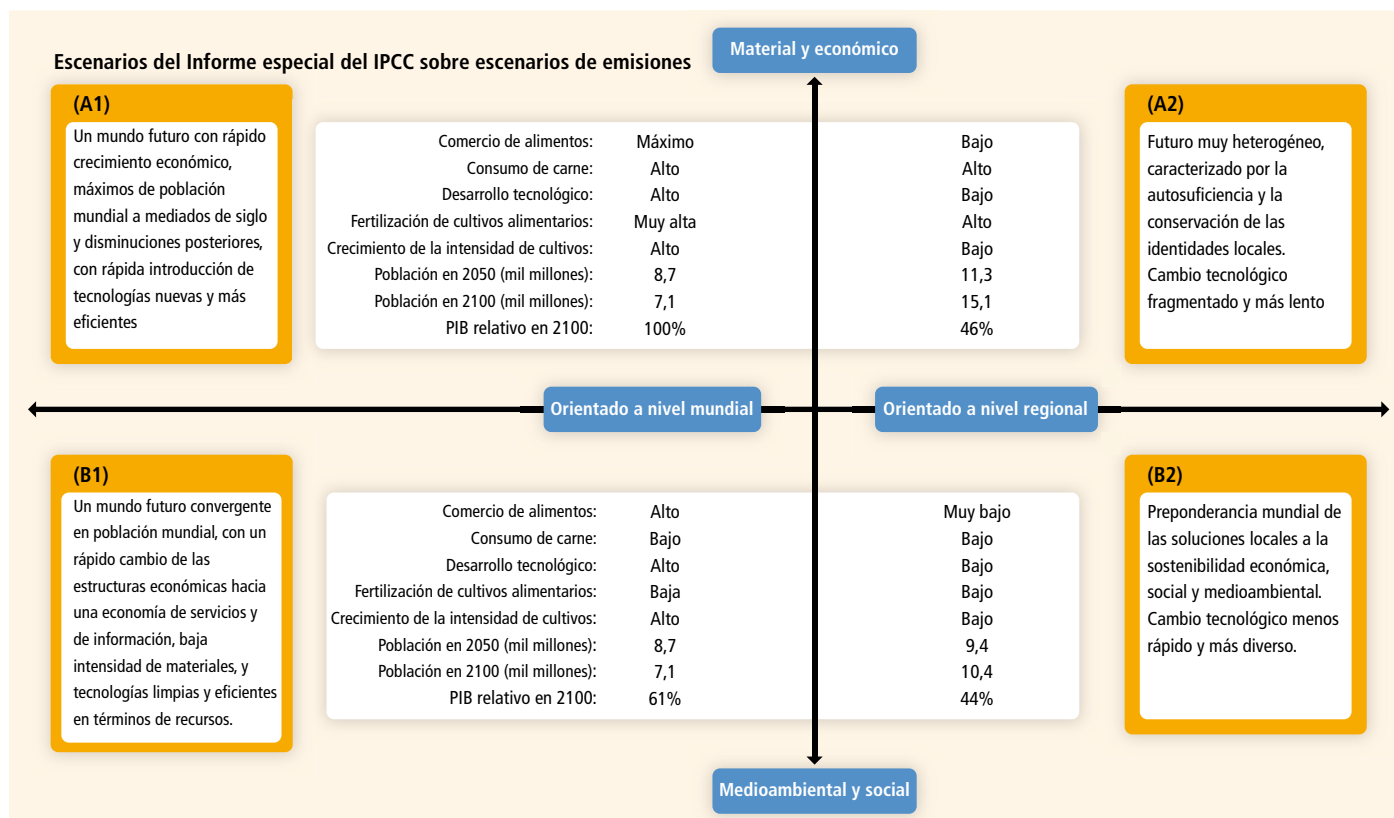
Escenarios del Informe especial del IPCC sobre escenarios de emisiones

Material y económico

(A1)
Un mundo futuro con rápido crecimiento económico, máximos de población mundial a mediados de siglo y disminuciones posteriores, con rápida introducción de tecnologías nuevas y más eficientes

| | | |
|---|---|---|
| Comercio de alimentos: | Máximo | Bajo |
| Consumo de carne: | Alto | Alto |
| Desarrollo tecnológico: | Alto | Bajo |
| Fertilización de cultivos alimentarios: | Muy alta | Alto |
| Crecimiento de la intensidad de cultivos: | Alto | Bajo |
| Población en 2050 (mil millones): | 8,7 | 11,3 |
| Población en 2100 (mil millones): | 7,1 | 15,1 |
| PIB relativo en 2100: | 100% | 46% |

(A2)
Futuro muy heterogéneo, caracterizado por la autosuficiencia y la conservación de las identidades locales. Cambio tecnológico fragmentado y más lento

Orientado a nivel mundial

Orientado a nivel regional

(B1)
Un mundo futuro convergente en población mundial, con un rápido cambio de las estructuras económicas hacia una economía de servicios y de información, baja intensidad de materiales, y tecnologías limpias y eficientes en términos de recursos.

| | | |
|---|---|---|
| Comercio de alimentos: | Alto | Muy bajo |
| Consumo de carne: | Bajo | Bajo |
| Desarrollo tecnológico: | Alto | Bajo |
| Fertilización de cultivos alimentarios: | Baja | Bajo |
| Crecimiento de la intensidad de cultivos: | Alto | Bajo |
| Población en 2050 (mil millones): | 8,7 | 9,4 |
| Población en 2100 (mil millones): | 7,1 | 10,4 |
| PIB relativo en 2100: | 61% | 44% |

(B2)
Preponderancia mundial de las soluciones locales a la sostenibilidad económica, social y medioambiental. Cambio tecnológico menos rápido y más diverso.

Medioambiental y social